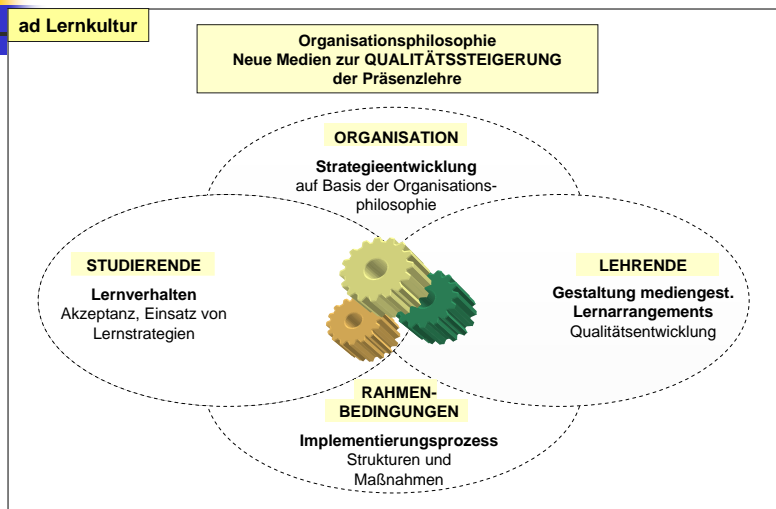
ad Lernkultur

Organisationsphilosophie
Neue Medien zur QUALITÄTSSTEIGERUNG
der Präsenzlehre

ORGANISATION

Strategieentwicklung
auf Basis der Organisationsphilosophie

STUDIERENDE

Lernverhalten
Akzeptanz, Einsatz von Lernstrategien

LEHRENDE

Gestaltung mediengest. Lernarrangements
Qualitätsentwicklung

RAHMENBEDINGUNGEN

Implementierungsprozess
Strukturen und Maßnahmen